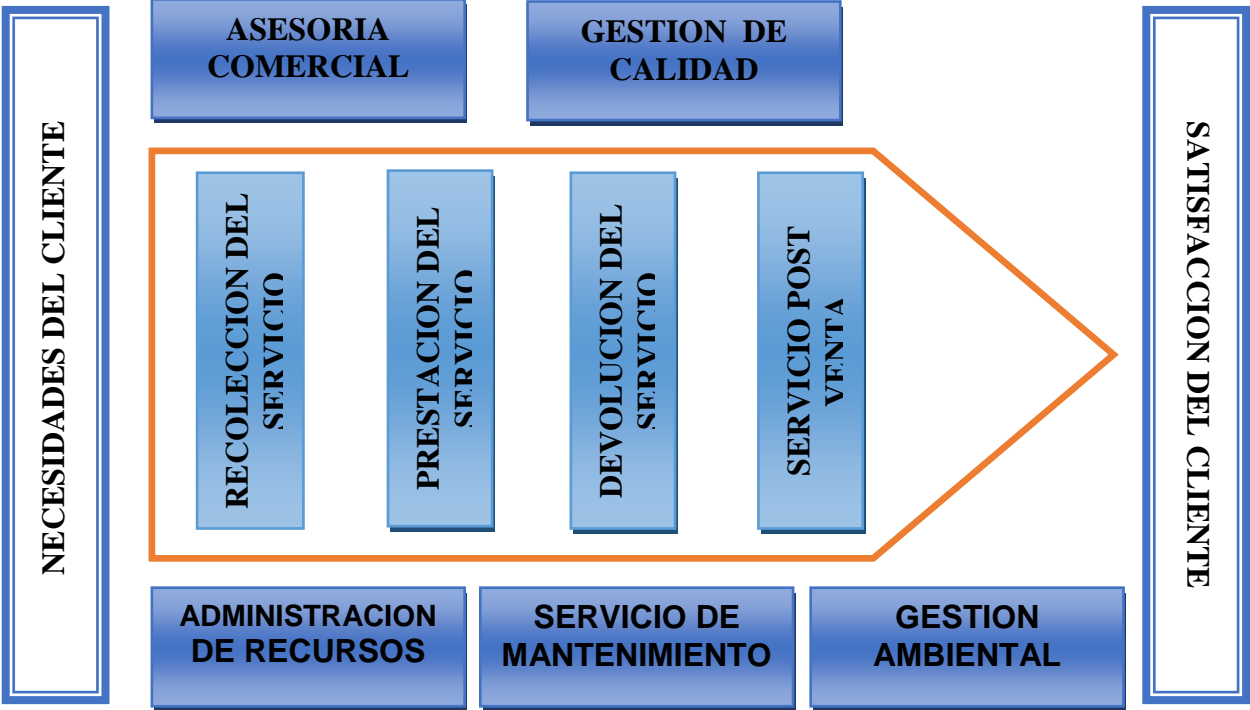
NECESIDADES DEL CLIENTE

ASESORIA COMERCIAL

GESTION DE CALIDAD

RECOLECCION DEL SERVICIO

PRESTACION DEL SERVICIO

DEVOLUCION DEL SERVICIO

SERVICIO POST VENTA

ADMINISTRACION DE RECURSOS

SERVICIO DE MANTENIMIENTO

GESTION AMBIENTAL

SATISFACCION DEL CLIENTE